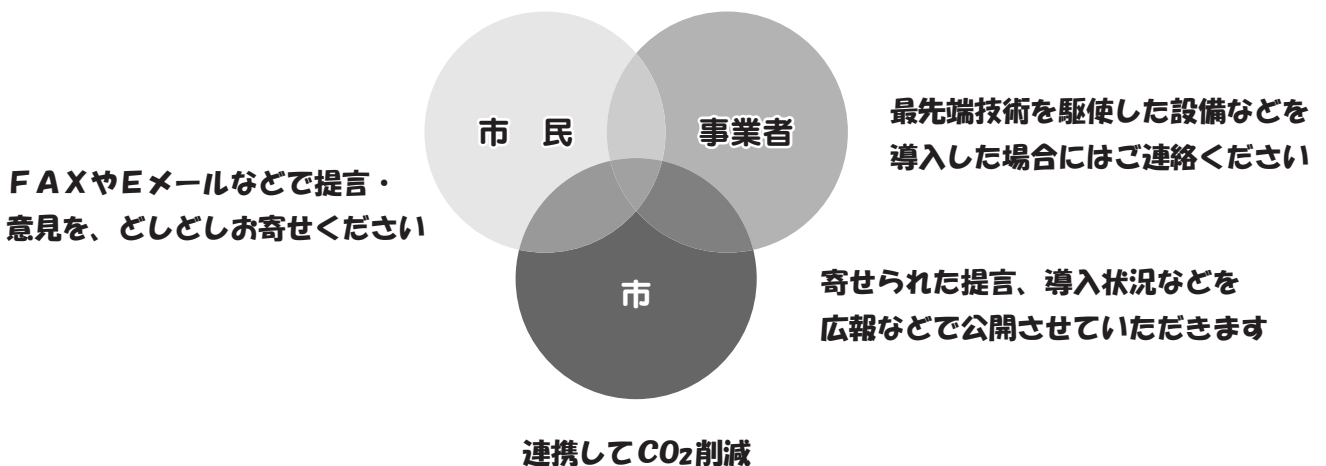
市　民

事業者

最先端技術を駆使した設備などを
導入した場合にはご連絡ください

FAXやEメールなどで提言・
意見を、どしどしお寄せください

市

寄せられた提言、導入状況などを
広報などで公開させていただきます

連携して$CO_2$削減